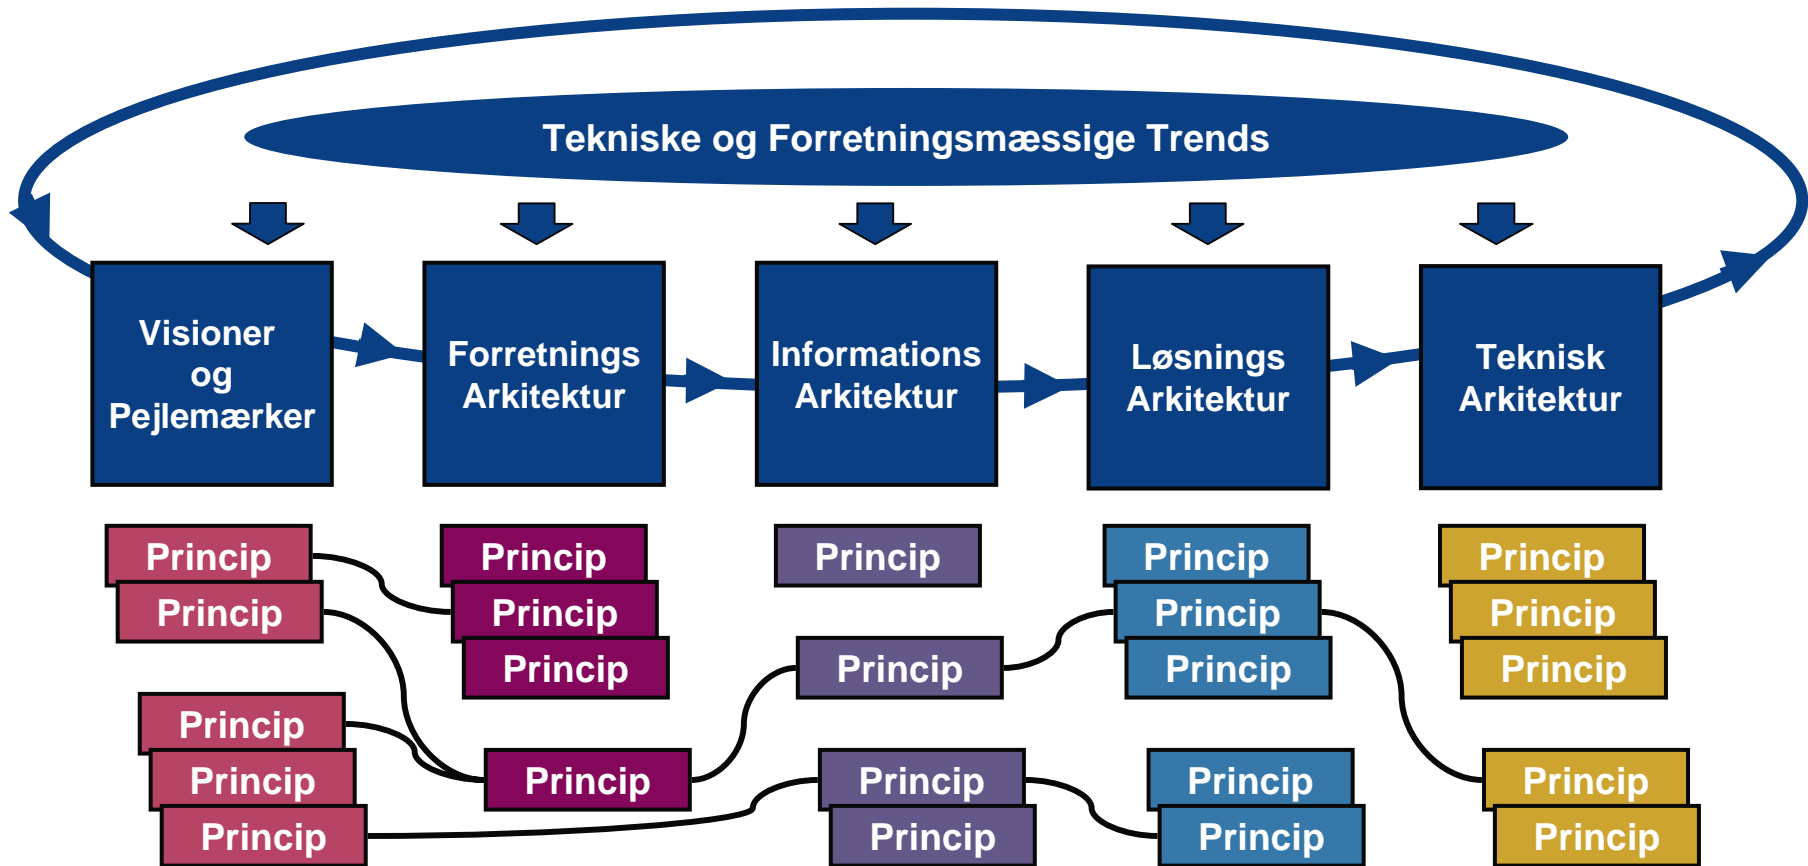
Tekniske og Forretningsmæssige Trends

Visioner og Pejlemærker

Forretnings Arkitektur

Informations Arkitektur

Løsnings Arkitektur

Teknisk Arkitektur

Princip
Princip
Princip
Princip
Princip

Princip
Princip
Princip
Princip

Princip
Princip
Princip
Princip

Princip
Princip
Princip
Princip
Princip

Princip
Princip
Princip
Princip
Princip